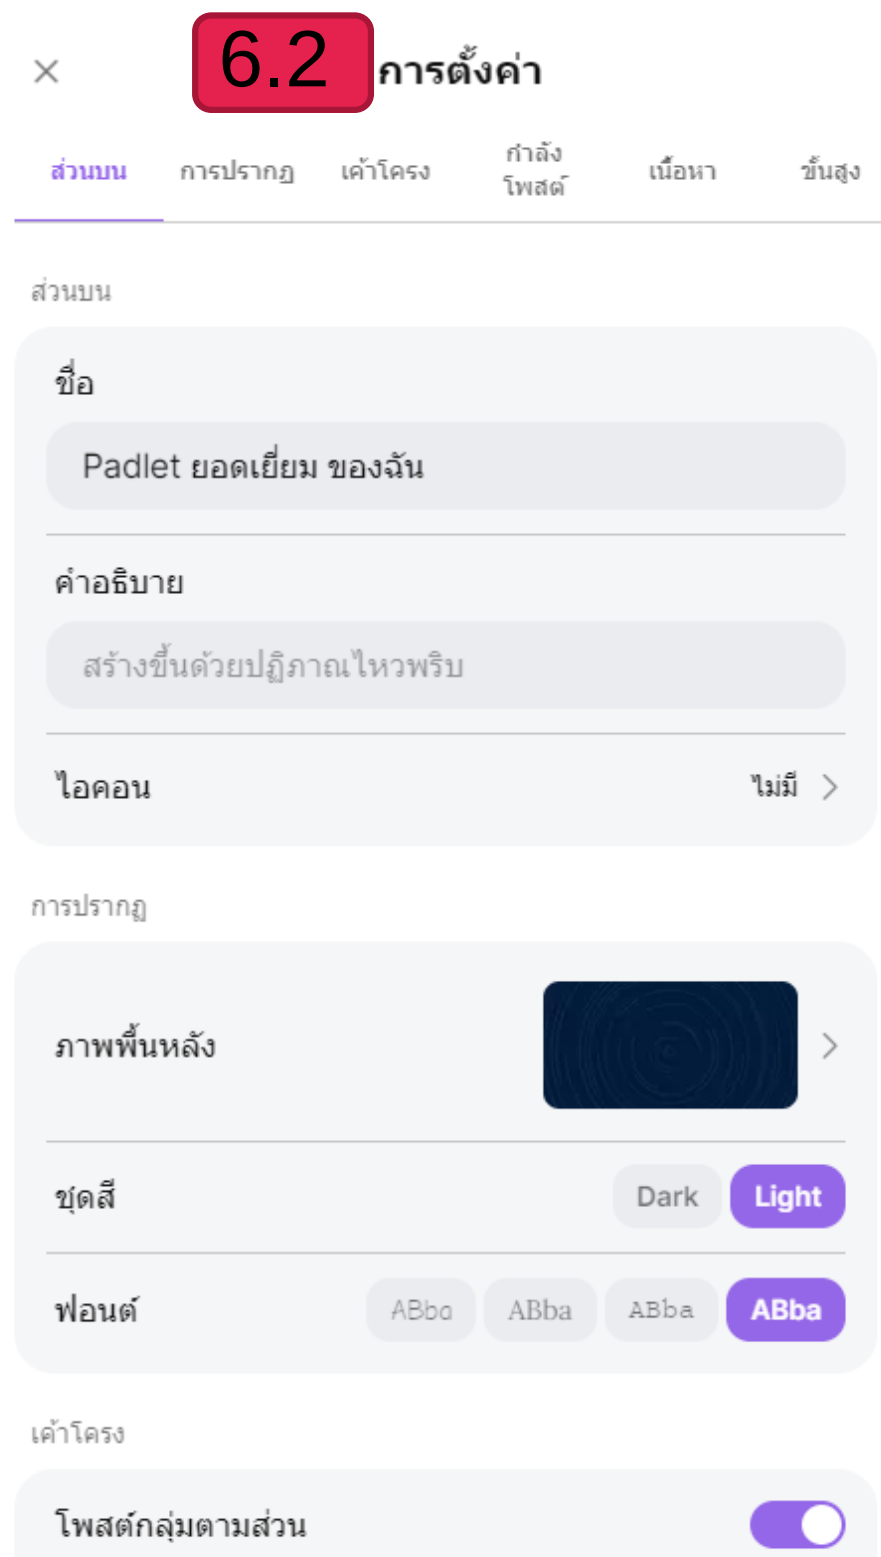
×
6.2 การตั้งค่า

ส่วนบน การปรากฏ เค้าโครง กำลังโพสต์ เนื้อหา ขั้นสูง

ส่วนบน

ชื่อ

Padlet ยอดเยี่ยม ของฉัน

คำอธิบาย

สร้างขึ้นด้วยปฏิภาณไหวพริบ

ไอคอน ไม่มี >

การปรากฏ

ภาพพื้นหลัง >

ชุดสี Dark Light

ฟอนต์ ABba ABba ABba ABba

เค้าโครง

โพสต์กลุ่มตามส่วน